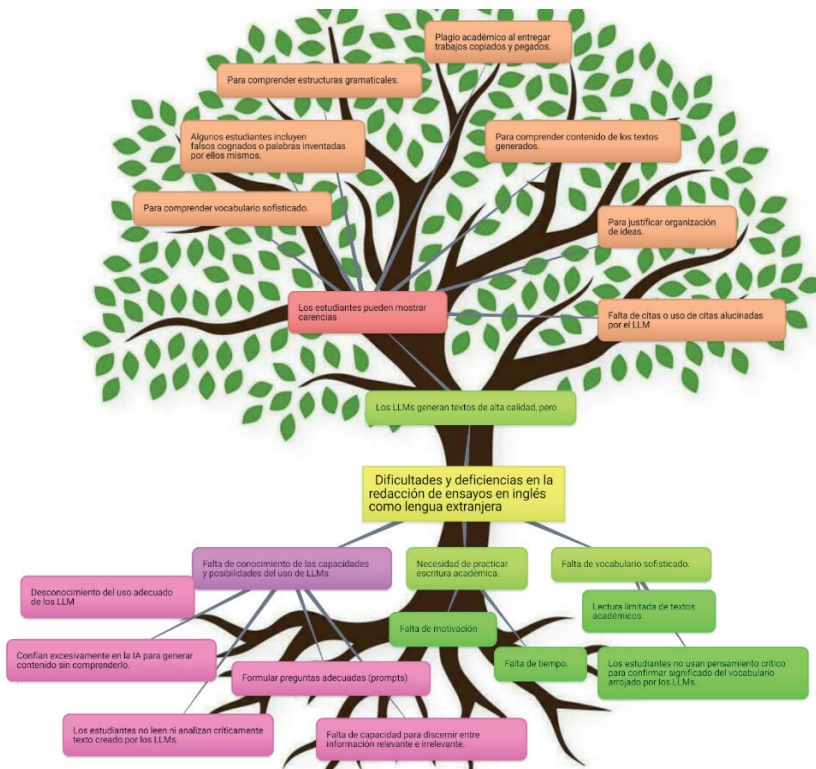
Plagio académico al entregar trabajos copiados y pegados.

Para comprender estructuras gramaticales.

Algunos estudiantes incluyen falsos cognados o palabras inventadas por ellos mismos.

Para comprender contenido de los textos generados.

Para comprender vocabulario sofisticado.

Para justificar organización de ideas.

Los estudiantes pueden mostrar carencias

Falta de citas o uso de citas alucinadas por el LLM

Los LLMs generan textos de alta calidad, pero

Dificultades y deficiencias en la redacción de ensayos en inglés como lengua extranjera

Falta de conocimiento de las capacidades y posibilidades del uso de LLMs

Necesidad de practicar escritura académica.

Falta de vocabulario sofisticado.

Desconocimiento del uso adecuado de los LLM

Lectura limitada de textos académicos

Falta de motivación

Confían excesivamente en la IA para generar contenido sin comprenderlo.

Falta de tiempo.

Los estudiantes no usan pensamiento crítico para confirmar significado del vocabulario arrojado por los LLMs.

Formular preguntas adecuadas (prompts)

Los estudiantes no leen ni analizan críticamente texto creado por los LLMs.

Falta de capacidad para discernir entre información relevante e irrelevante.